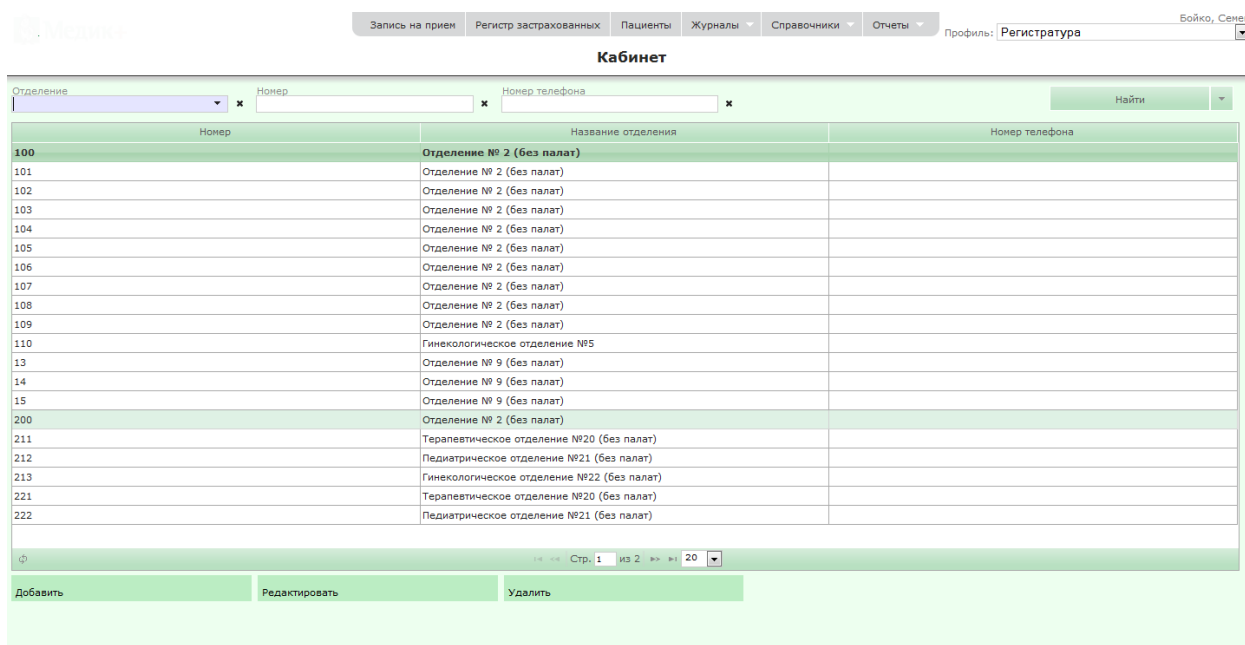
Медиаl

Запись на прием | Регистр застрахованных | Пациенты | Журналы | Справочники | Отчеты

Бойко, Семе

Профиль: Регистратура

Кабинет

Отделение

Номер

Номер телефона

Найти

| Номер | Название отделения | Номер телефона |
|---|---|---|
| 100 | Отделение № 2 (без палат) | |
| 101 | Отделение № 2 (без палат) | |
| 102 | Отделение № 2 (без палат) | |
| 103 | Отделение № 2 (без палат) | |
| 104 | Отделение № 2 (без палат) | |
| 105 | Отделение № 2 (без палат) | |
| 106 | Отделение № 2 (без палат) | |
| 107 | Отделение № 2 (без палат) | |
| 108 | Отделение № 2 (без палат) | |
| 109 | Отделение № 2 (без палат) | |
| 110 | Гинекологическое отделение №5 | |
| 13 | Отделение № 9 (без палат) | |
| 14 | Отделение № 9 (без палат) | |
| 15 | Отделение № 9 (без палат) | |
| 200 | Отделение № 2 (без палат) | |
| 211 | Терапевтическое отделение №20 (без палат) | |
| 212 | Педиатрическое отделение №21 (без палат) | |
| 213 | Гинекологическое отделение №22 (без палат) | |
| 221 | Терапевтическое отделение №20 (без палат) | |
| 222 | Педиатрическое отделение №21 (без палат) | |

Стр. 1 из 2 20

Добавить

Редактировать

Удалить